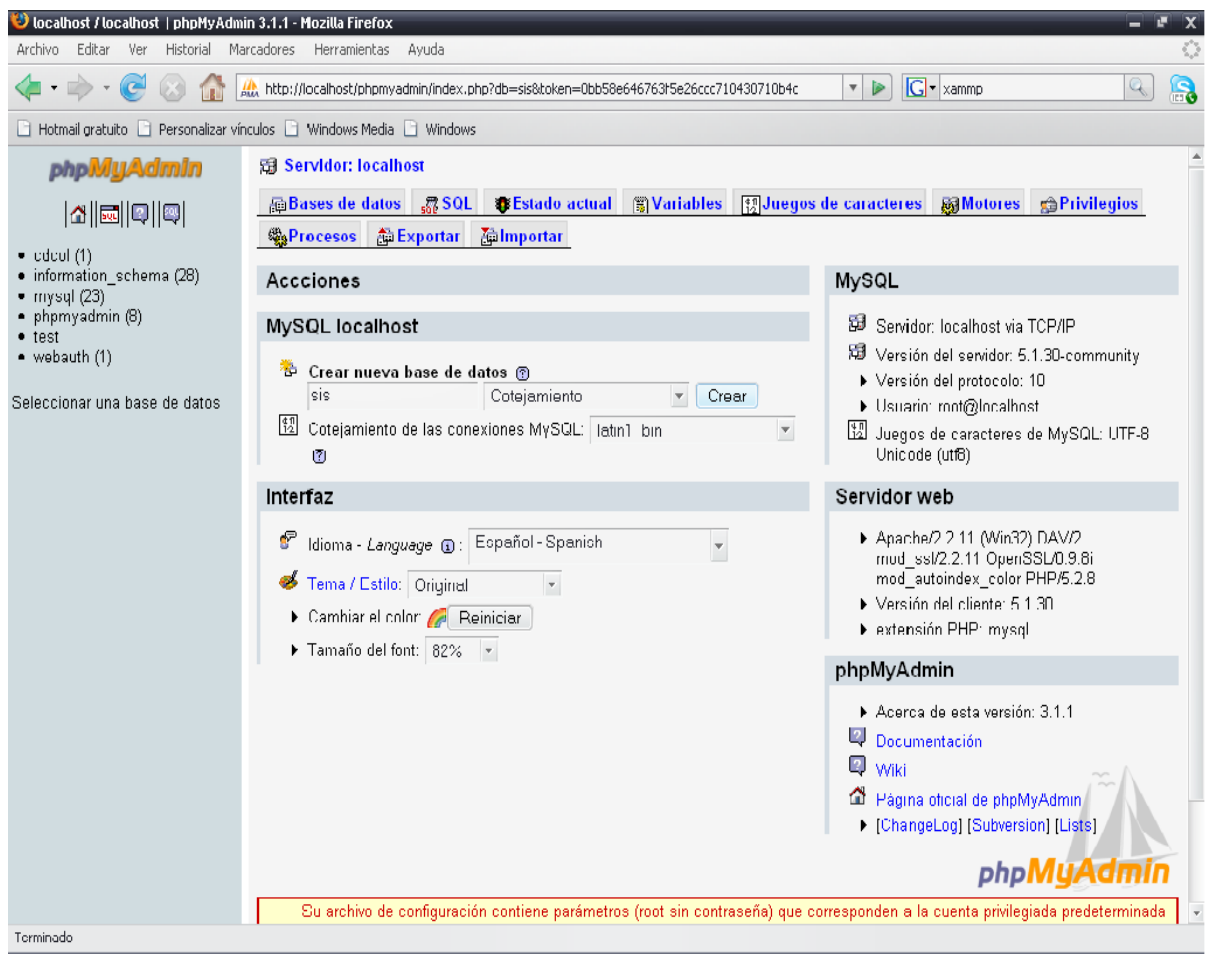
localhost / localhost | phpMyAdmin 3.1.1 - Mozilla Firefox

Archivo Editar Ver Historial Marcadores Herramientas Ayuda

http://localhost/phpmyadmin/index.php?db=sis&token=0bb58e646763f5e26ccc710430710b4c

xammp

Hotmail gratuito Personalizar vínculos Windows Media Windows

phpMyAdmin

- cdcol (1)
- information_schema (28)
- mysql (23)
- phpmyadmin (8)
- test
- webauth (1)

Seleccionar una base de datos

Servidor: localhost

Bases de datos SQL Estado actual Variables Juegos de caracteres Motores Privilegios Procesos Exportar Importar

Accciones

MySQL localhost

Crear nueva base de datos

sis Cotejamiento Crear

Cotejamiento de las conexiones MySQL: latin1_bin

Interfaz

Idioma - Language Español - Spanish

Tema / Estilo: Original

Cambiar el color: Reiniciar

Tamaño del font: 82%

MySQL

Servidor: localhost via TCP/IP

Versión del servidor: 5.1.30-community

Versión del protocolo: 10

Usuario: root@localhost

Juegos de caracteres de MySQL: UTF-8 Unicode (utf8)

Servidor web

Apache/2.2.11 (Win32) DAV/2 mod_ssl/2.2.11 OpenSSL/0.9.8i mod_autoindex_color PHP/5.2.8

Versión del cliente: 5.1.30

extensión PHP: mysql

phpMyAdmin

Acerca de esta versión: 3.1.1

Documentación

Wiki

Página oficial de phpMyAdmin

[ChangeLog] [Subversion] [Lists]

phpMyAdmin

Su archivo de configuración contiene parámetros (root sin contraseña) que corresponden a la cuenta privilegiada predeterminada

Terminado